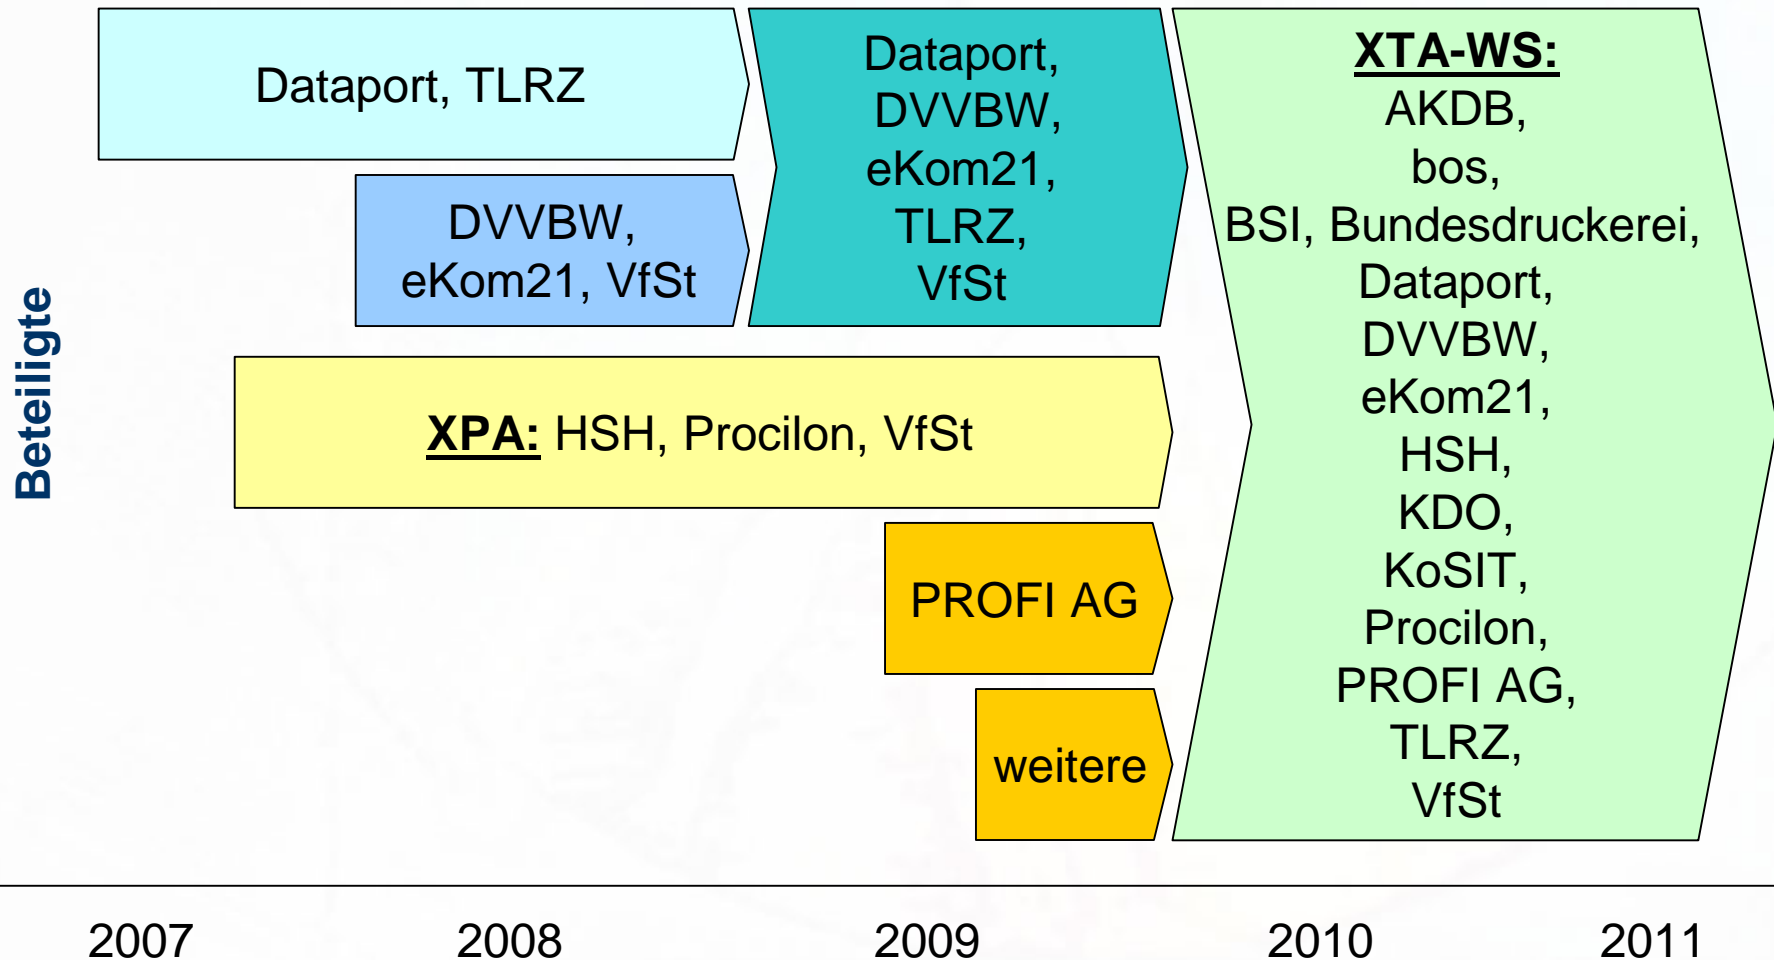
Beteiligte

Dataport, TLRZ

DVVBW, eKom21, VfSt

Dataport, DVVBW, eKom21, TLRZ, VfSt

XPA: HSH, Procilon, VfSt

PROFI AG

weitere

XTA-WS:
AKDB,
bos,
BSI, Bundesdruckerei,
Dataport,
DVVBW,
eKom21,
HSH,
KDO,
KoSIT,
Procilon,
PROFI AG,
TLRZ,
VfSt

2007 2008 2009 2010 2011